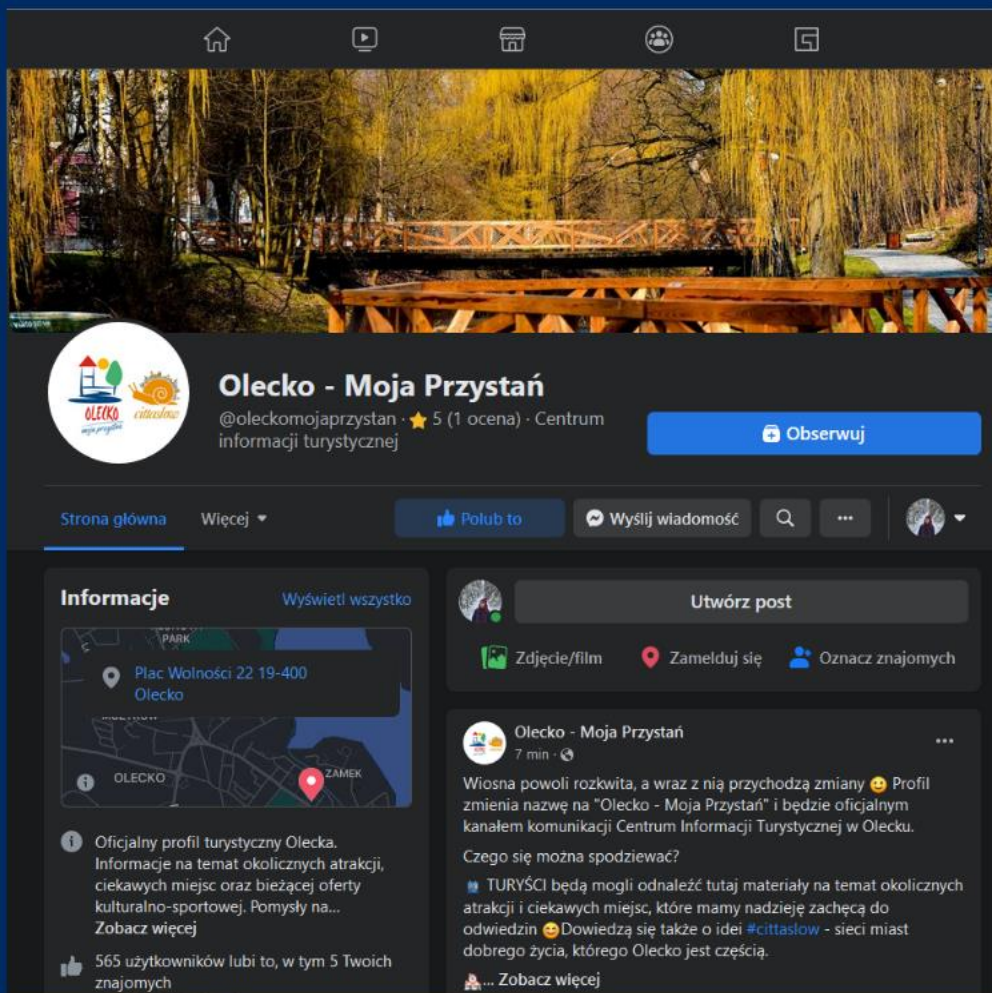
OLECKO
moja przystań
cittaslow

Olecko - Moja Przystań
@oleckomojaprzystan · ⭐ 5 (1 ocena) · Centrum informacji turystycznej

Obserwuj

Strona główna   Więcej ▾   Polub to   Wyślij wiadomość   ···

Informacje   Wyświetl wszystko

PARK
Plac Wolności 22 19-400 Olecko
OLECKO
ZAMEK

Oficjalny profil turystyczny Olecka. Informacje na temat okolicznych atrakcji, ciekawych miejsc oraz bieżącej oferty kulturalno-sportowej. Pomysły na...
Zobacz więcej

565 użytkowników lubi to, w tym 5 Twoich znajomych

Utwórz post

Zdjęcie/film   Zamelduj się   Oznacz znajomych

Olecko - Moja Przystań
7 min ·

Wiosna powoli rozkwita, a wraz z nią przychodzą zmiany 🙂 Profil zmienia nazwę na "Olecko - Moja Przystań" i będzie oficjalnym kanałem komunikacji Centrum Informacji Turystycznej w Olecku.

Czego się można spodziewać?

TURYŚCI będą mogli odnaleźć tutaj materiały na temat okolicznych atrakcji i ciekawych miejsc, które mamy nadzieję zachęcą do odwiedzin 😊Dowiedzą się także o idei #cittaslow - sieci miast dobrego życia, którego Olecko jest częścią.

... Zobacz więcej